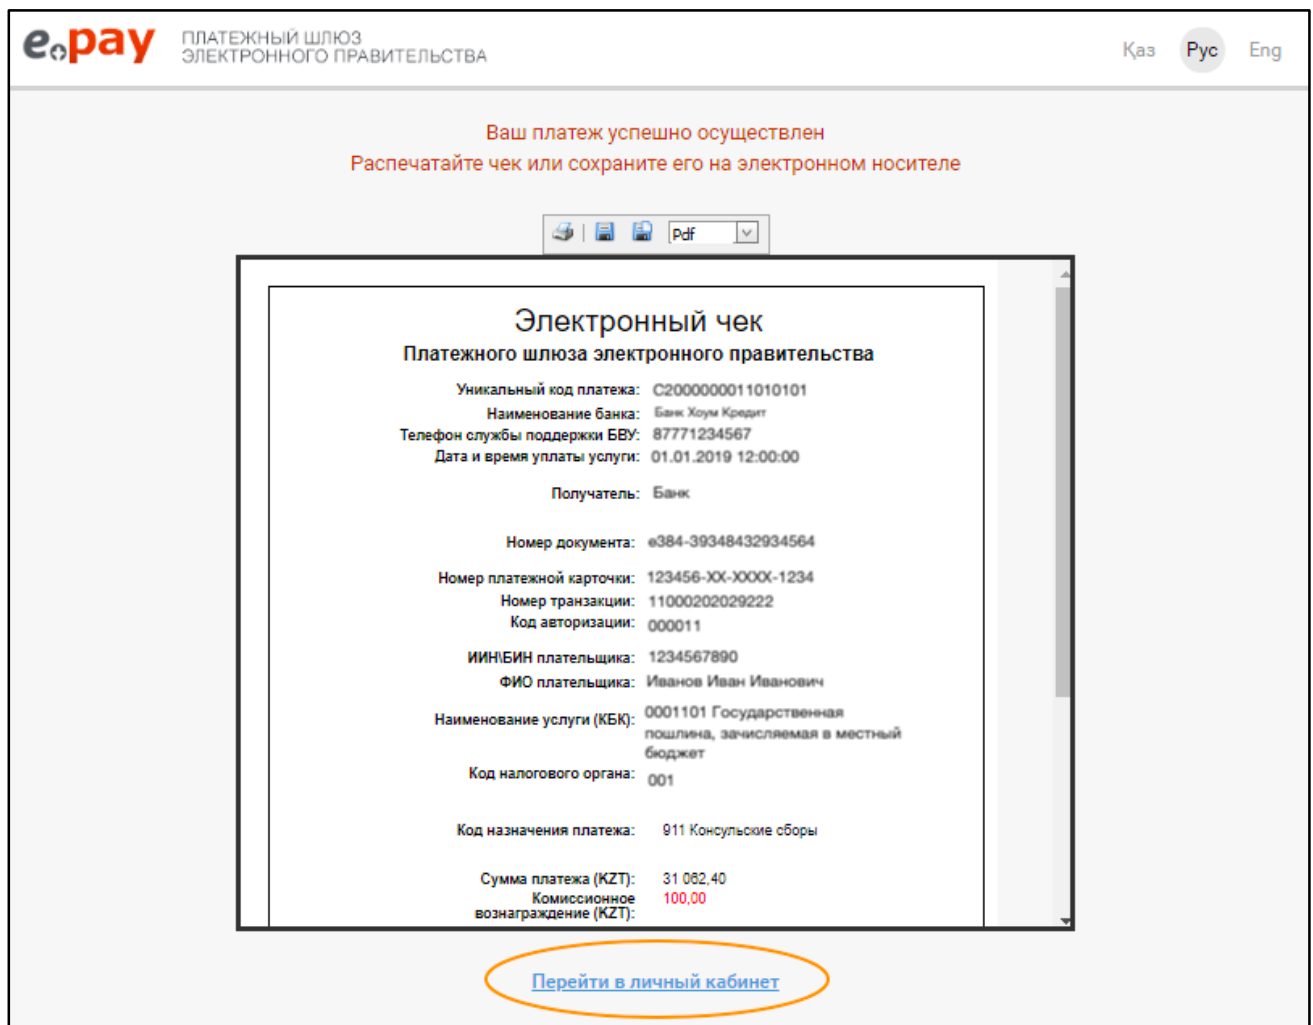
epay ПЛАТЕЖНЫЙ ШЛЮЗ ЭЛЕКТРОННОГО ПРАВИТЕЛЬСТВА

Қаз Рус Eng

Ваш платеж успешно осуществлен
Распечатайте чек или сохраните его на электронном носителе

Pdf

Электронный чек
Платежного шлюза электронного правительства

Уникальный код платежа: C2000000011010101
Наименование банка: Банк Хоум Кредит
Телефон службы поддержки БВУ: 87771234567
Дата и время уплаты услуги: 01.01.2019 12:00:00

Получатель: Банк

Номер документа: e384-39348432934564

Номер платежной карточки: 123456-XX-XXXX-1234
Номер транзакции: 11000202029222
Код авторизации: 000011

ИИН\БИН плательщика: 1234567890
ФИО плательщика: Иванов Иван Иванович

Наименование услуги (КБК): 0001101 Государственная пошлина, зачисляемая в местный бюджет
Код налогового органа: 001

Код назначения платежа: 911 Консульские сборы

Сумма платежа (KZT): 31 062,40
Комиссионное вознаграждение (KZT): 100,00

Перейти в личный кабинет